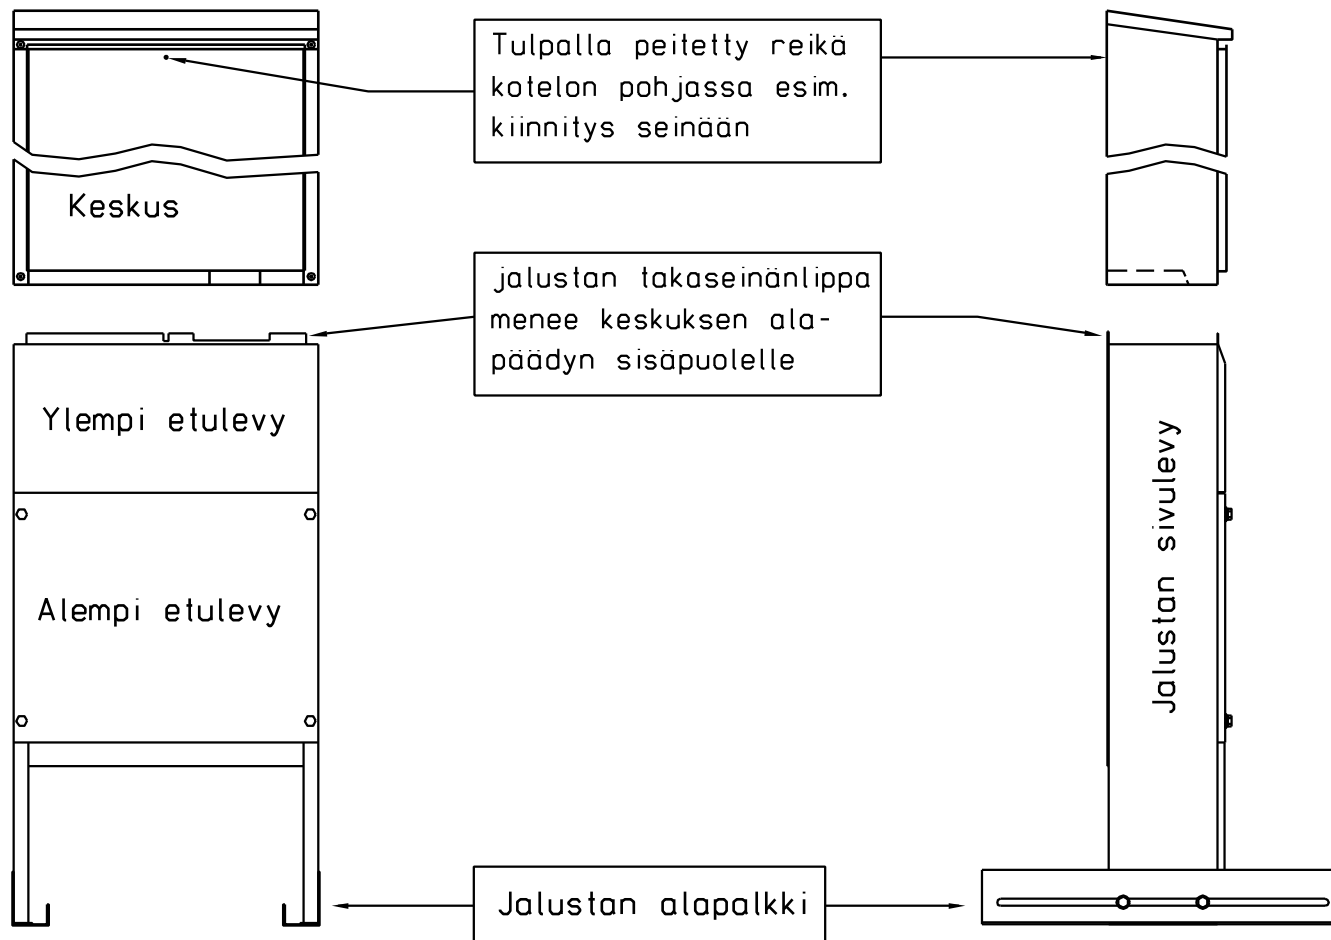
Tulpalla peitetty reikä kotelon pohjassa esim. kiinnitys seinään

Keskus

jalustan takaseinänlippa menee keskuksen alapäädyn sisäpuolelle

Ylempi etulevy

Alempi etulevy

Jalustan sivulevy

Jalustan alapalkki